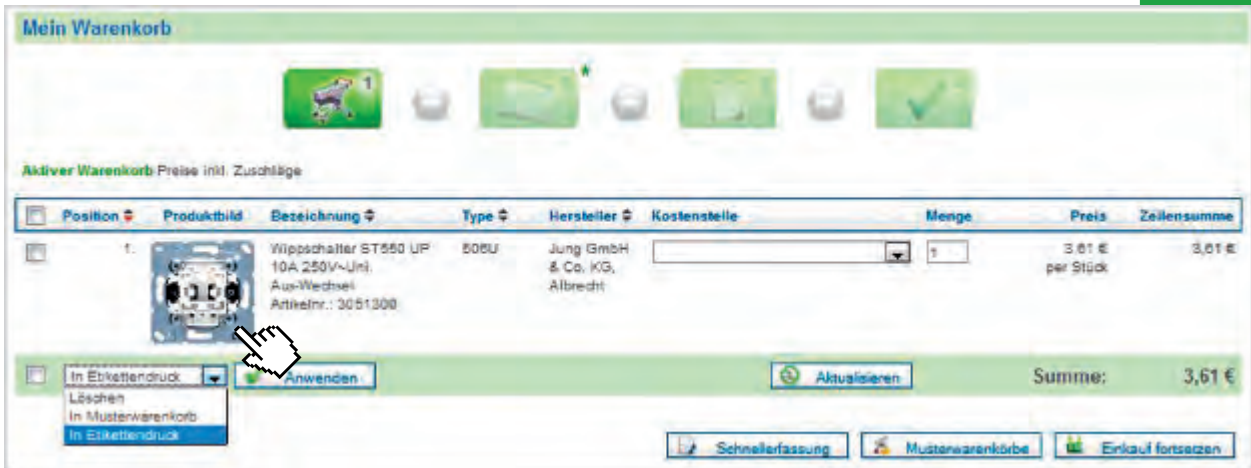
Mein Warenkorb

1

\*

Aktiver Warenkorb Preise inkl. Zuschläge

| | Position | Produktbild | Bezeichnung | Type | Hersteller | Kostenstelle | Menge | Preis | Zeilensumme |
|---|---|---|---|---|---|---|---|---|---|
| | 1. | | Wippschalter ST550 UP 10A 250V~Uni. Aus-Wechsel Artikelnr.: 3051300 | 506U | Jung GmbH & Co. KG, Albrecht | | 1 | 3,61 € per Stück | 3,61 € |

In Etikettendruck
Löschen
In Musterwarenkorb
In Etikettendruck

Anwenden

Aktualisieren

Summe: 3,61 €

Schnellerfassung
Musterwarenkörbe
Einkauf fortsetzen